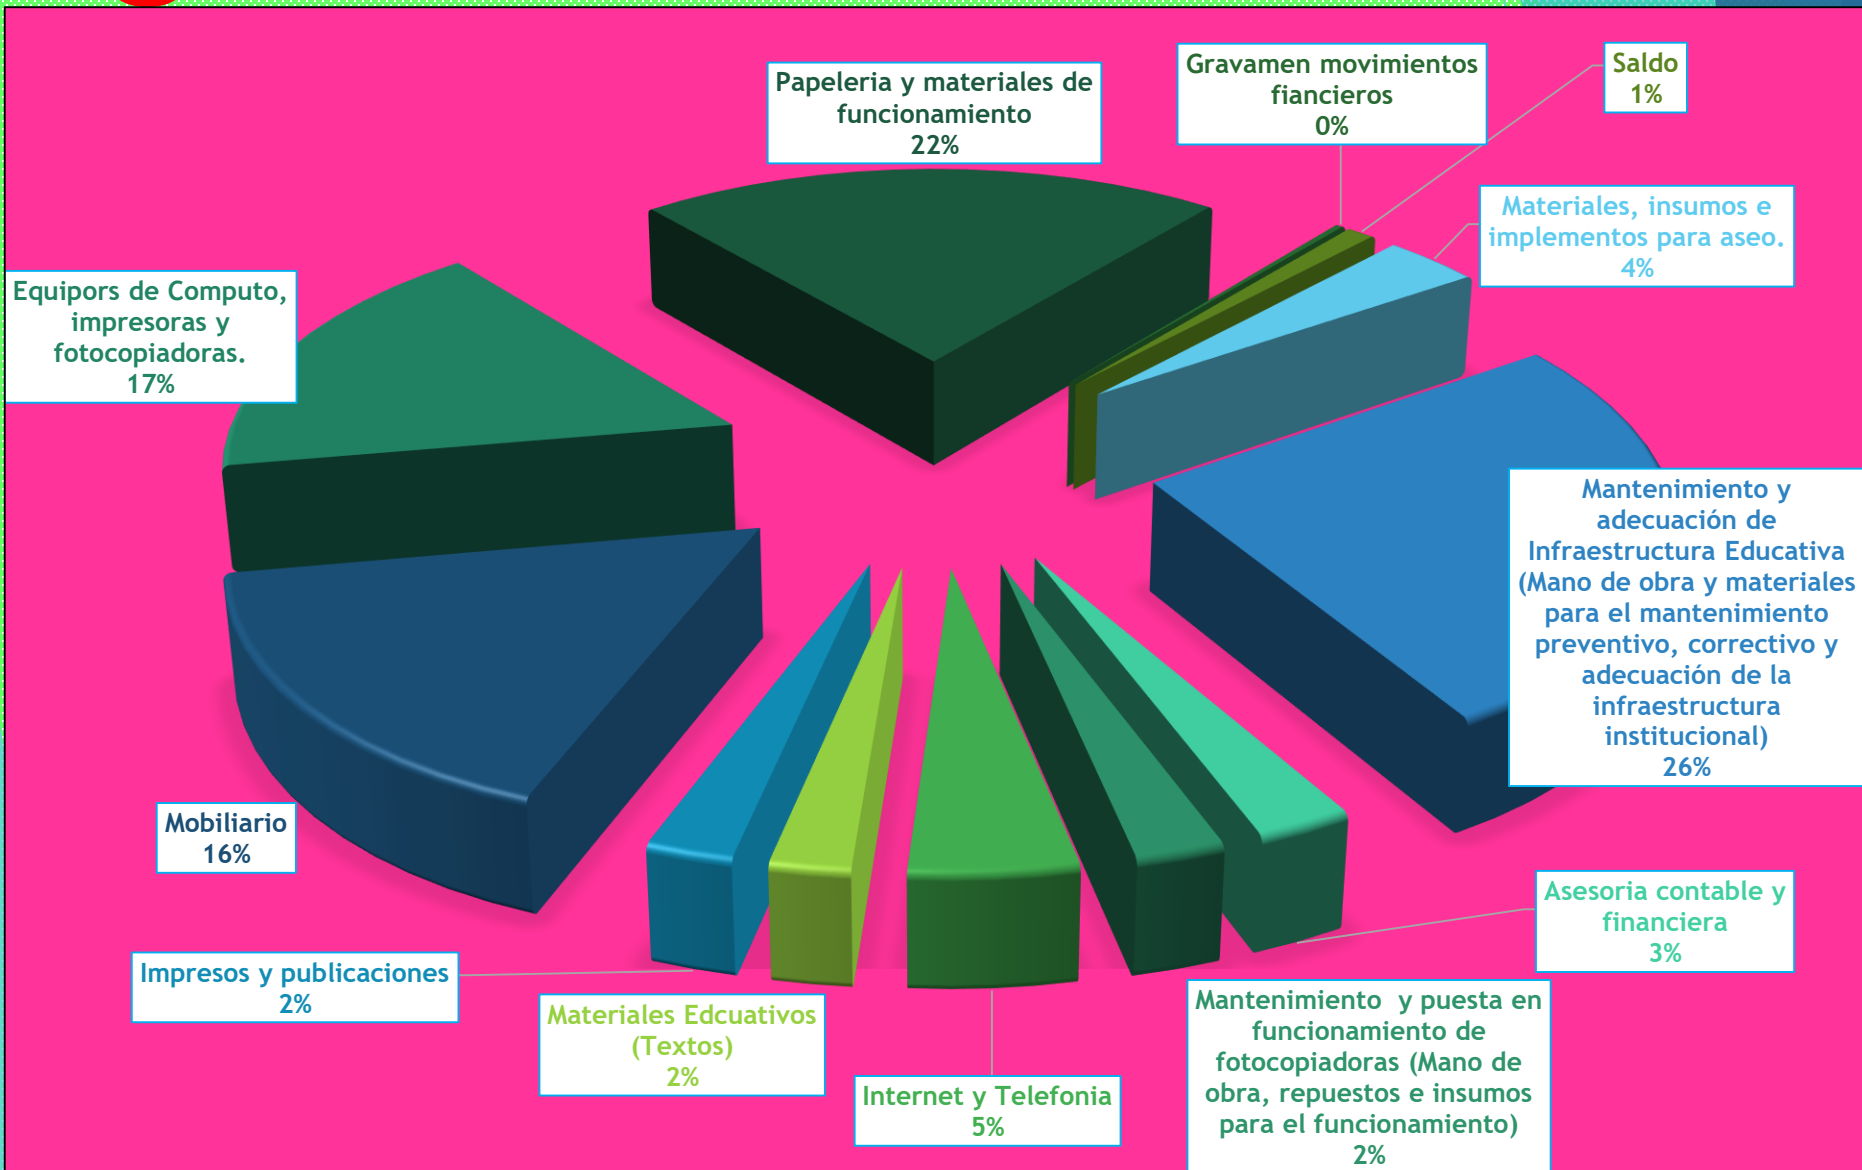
Papeleria y materiales de funcionamiento
22%

Gravamen movimientos fiancieros
0%

Saldo
1%

Materiales, insumos e implementos para aseo.
4%

Equipors de Computo, impresoras y fotocopiadoras.
17%

Mantenimiento y adecuación de Infraestructura Educativa (Mano de obra y materiales para el mantenimiento preventivo, correctivo y adecuación de la infraestructura institucional)
26%

Mobiliario
16%

Asesoria contable y financiera
3%

Impresos y publicaciones
2%

Materiales Edcuativos (Textos)
2%

Internet y Telefonia
5%

Mantenimiento y puesta en funcionamiento de fotocopiadoras (Mano de obra, repuestos e insumos para el funcionamiento)
2%